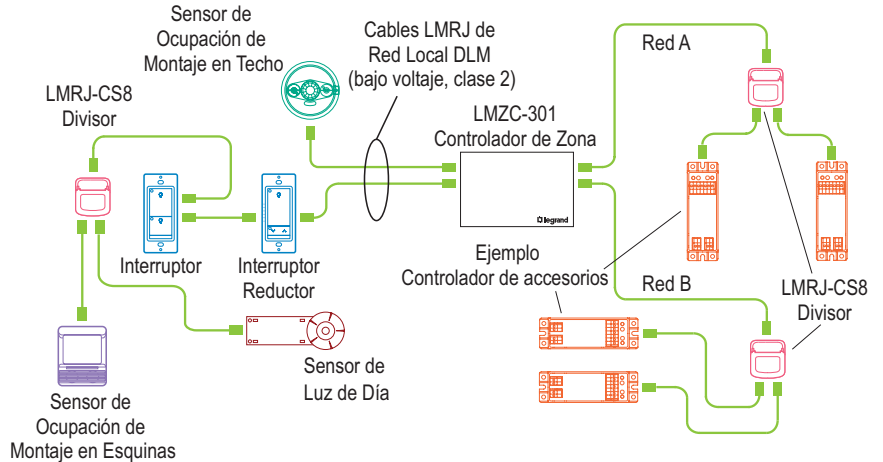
Sensor de Ocupación de Montaje en Techo

Cables LMRJ de Red Local DLM (bajo voltaje, clase 2)

Red A

LMRJ-CS8 Divisor

LMZC-301 Controlador de Zona

legrand

Interruptor

Interruptor Reductor

Ejemplo Controlador de accesorios

Red B

LMRJ-CS8 Divisor

Sensor de Luz de Día

Sensor de Ocupación de Montaje en Esquinas